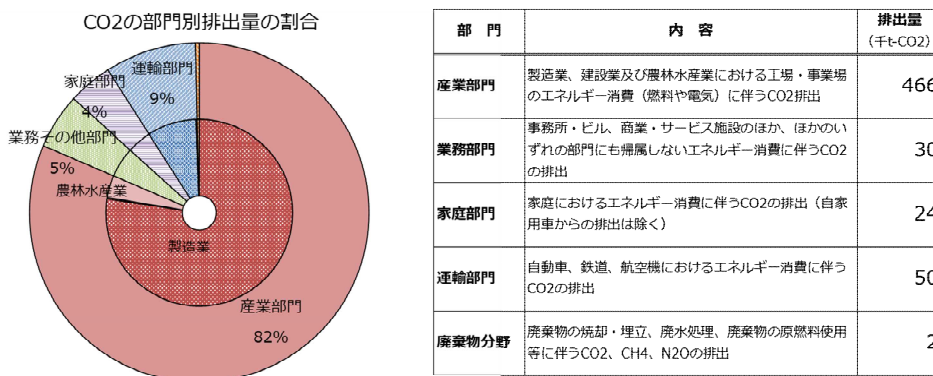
CO2の部門別排出量の割合

運輸部門
9%
家庭部門
4%
業務その他部門
5%
農林水産業
製造業
産業部門
82%

| 部　門 | 内　容 | 排出量（千t-CO2） |
|---|---|---|
| 産業部門 | 製造業、建設業及び農林水産業における工場・事業場のエネルギー消費（燃料や電気）に伴うCO2排出 | 466 |
| 業務部門 | 事務所・ビル、商業・サービス施設のほか、ほかのいずれの部門にも帰属しないエネルギー消費に伴うCO2の排出 | 30 |
| 家庭部門 | 家庭におけるエネルギー消費に伴うCO2の排出（自家用車からの排出は除く） | 24 |
| 運輸部門 | 自動車、鉄道、航空機におけるエネルギー消費に伴うCO2の排出 | 50 |
| 廃棄物分野 | 廃棄物の焼却・埋立、廃水処理、廃棄物の原燃料使用等に伴うCO2、CH4、N2Oの排出 | 2 |